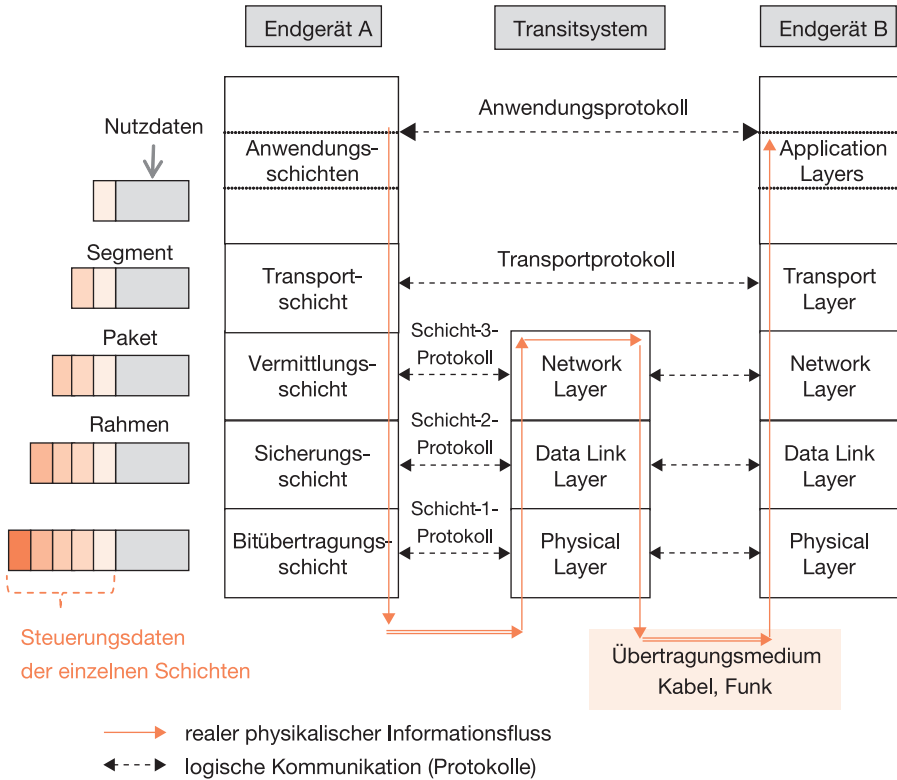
Endgerät A

Transitsystem

Endgerät B

Nutzdaten

Anwendungsprotokoll

Anwendungsschichten

Application Layers

Segment

Transportprotokoll

Transportschicht

Transport Layer

Paket

Schicht-3-Protokoll

Vermittlungsschicht

Network Layer

Network Layer

Rahmen

Schicht-2-Protokoll

Sicherungsschicht

Data Link Layer

Data Link Layer

Schicht-1-Protokoll

Bitübertragungsschicht

Physical Layer

Physical Layer

Steuerungsdaten der einzelnen Schichten

Übertragungsmedium Kabel, Funk

realer physikalischer Informationsfluss

logische Kommunikation (Protokolle)